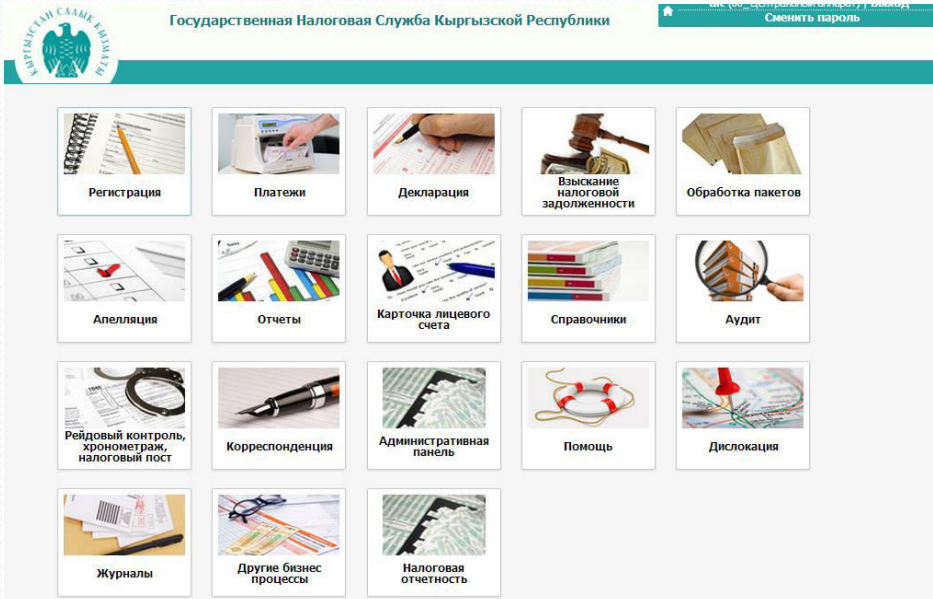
КЫРГЫЗСТАН САЛЫК КЫЗМАТЫ

Государственная Налоговая Служба Кыргызской Республики

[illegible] | Выход
Сменить пароль

Регистрация

Платежи

Декларация

Взыскание налоговой задолженности

Обработка пакетов

Апелляция

Отчеты

Карточка лицевого счета

Справочники

Аудит

Рейдовый контроль, хронометраж, налоговый пост

Корреспонденция

Административная панель

Помощь

Дислокация

Журналы

Другие бизнес процессы

Налоговая отчетность